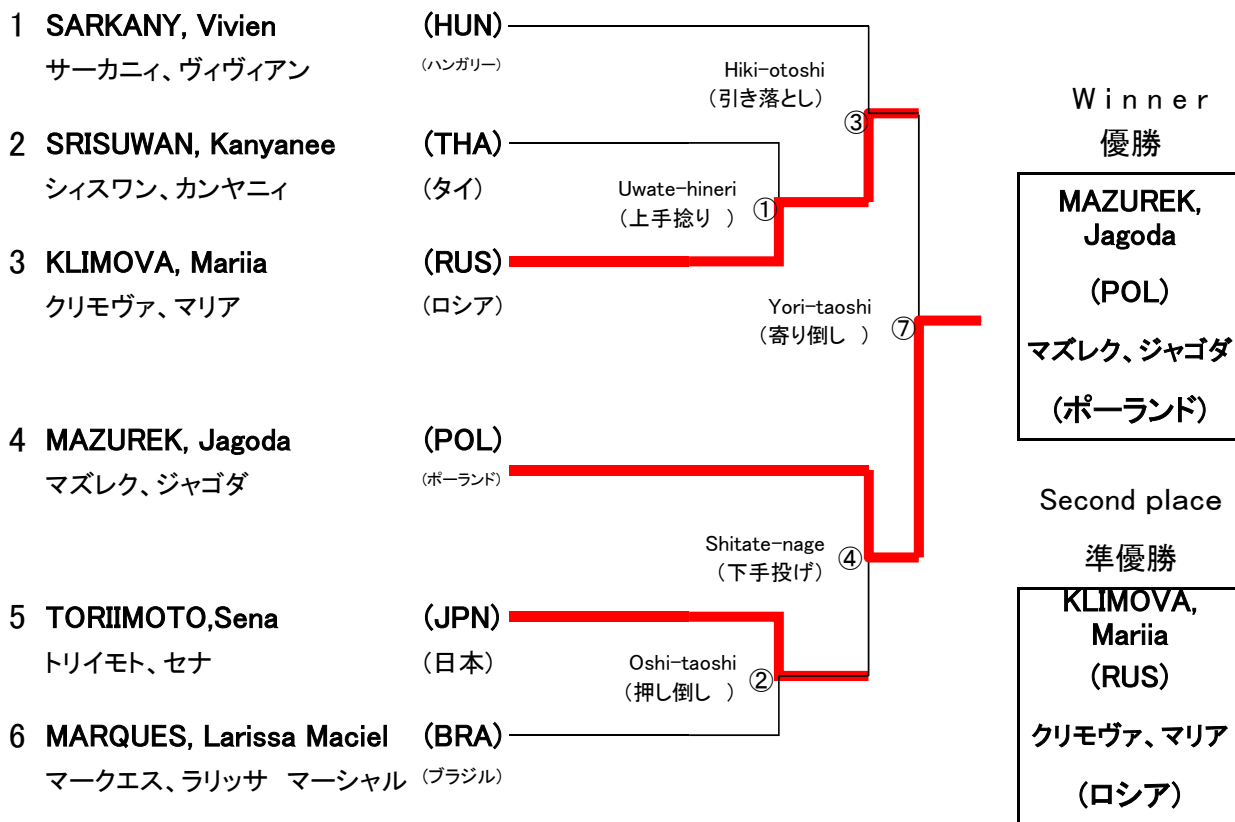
1 SARKANY, Vivien (HUN)
サーカニィ、ヴィヴィアン (ハンガリー)

2 SRISUWAN, Kanyanee (THA)
シィスワン、カンヤニィ (タイ)

3 KLIMOVA, Mariia (RUS)
クリモヴァ、マリア (ロシア)

4 MAZUREK, Jagoda (POL)
マズレク、ジャゴダ (ポーランド)

5 TORIIMOTO,Sena (JPN)
トリイモト、セナ (日本)

6 MARQUES, Larissa Maciel (BRA)
マークエス、ラリッサ マーシャル (ブラジル)

Hiki-otoshi
(引き落とし)
③

Uwate-hineri
(上手捻り )
①

Yori-taoshi
(寄り倒し )
⑦

Shitate-nage
(下手投げ)
④

Oshi-taoshi
(押し倒し )
②

Winner
優勝

MAZUREK, Jagoda
(POL)
マズレク、ジャゴダ
(ポーランド)

Second place
準優勝

KLIMOVA, Mariia
(RUS)
クリモヴァ、マリア
(ロシア)